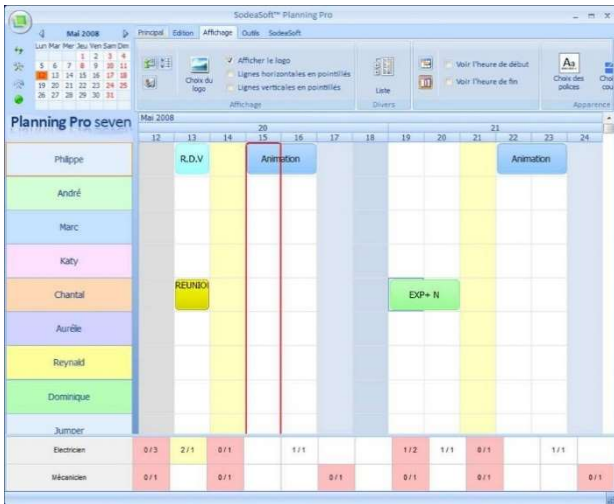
SodeaSoft™ Planning Pro

Principal Edition Affichage Outils SodeaSoft

Mai 2008
Lun Mar Mer Jeu Ven Sam Dim
1 2 3 4
5 6 7 8 9 10 11
12 13 14 15 16 17 18
19 20 21 22 23 24 25
26 27 28 29 30 31

Choix du logo
Afficher le logo
Lignes horizontales en pointillés
Lignes verticales en pointillés
Affichage

Liste
Divers

Voir l'heure de début
Voir l'heure de fin

Choix des polices
Apparence

Planning Pro seven

Mai 2008
20
21
12 13 14 15 16 17 18 19 20 21 22 23 24

Philippe
R.D.V
Animation
Animation
André
Marc
Katy
Chantal
REUNIOI
EXP+ N
Aurèle
Reynald
Dominique
Jumper

| Electricien | 0 / 3 | 2 / 1 | 0 / 1 | | 1 / 1 | | | 1 / 2 | 1 / 1 | 0 / 1 | | 1 / 1 | |
|---|---|---|---|---|---|---|---|---|---|---|---|---|---|
| Mécanicien | 0 / 1 | | 0 / 1 | | | 0 / 1 | | 0 / 1 | | 0 / 1 | | | 0 / 1 |